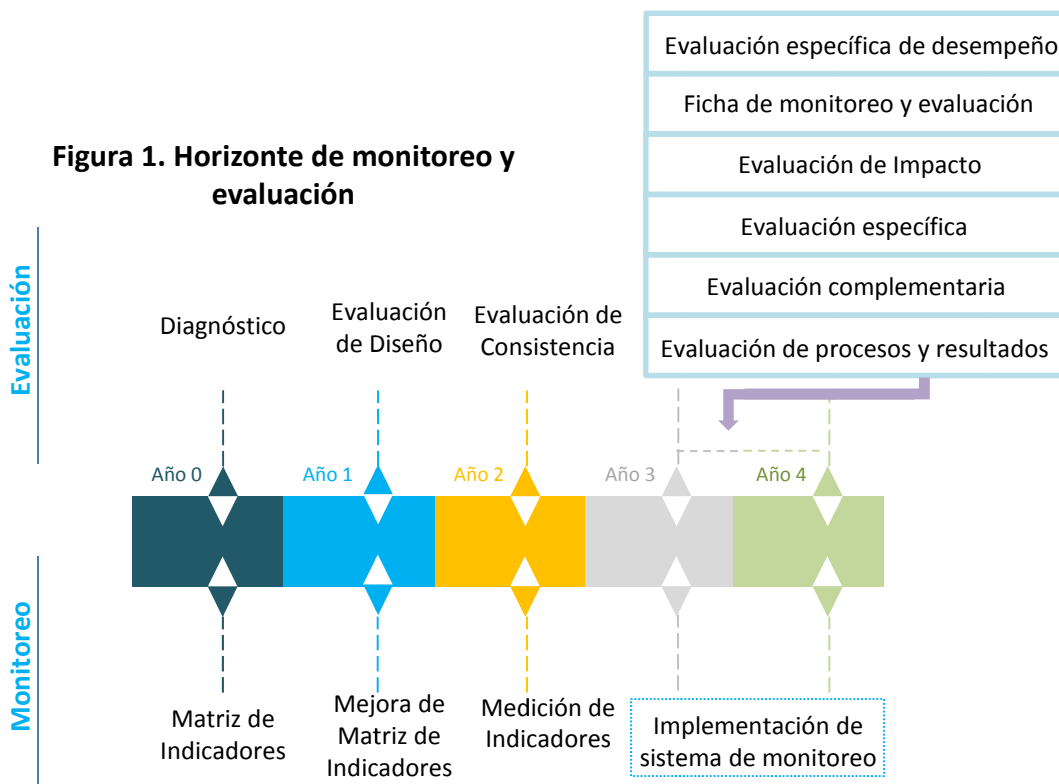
Evaluación específica de desempeño

Ficha de monitoreo y evaluación

Evaluación de Impacto

Evaluación específica

Evaluación complementaria

Evaluación de procesos y resultados

Figura 1. Horizonte de monitoreo y evaluación

Evaluación

Diagnóstico

Evaluación de Diseño

Evaluación de Consistencia

Año 0

Año 1

Año 2

Año 3

Año 4

Monitoreo

Matriz de Indicadores

Mejora de Matriz de Indicadores

Medición de Indicadores

Implementación de sistema de monitoreo